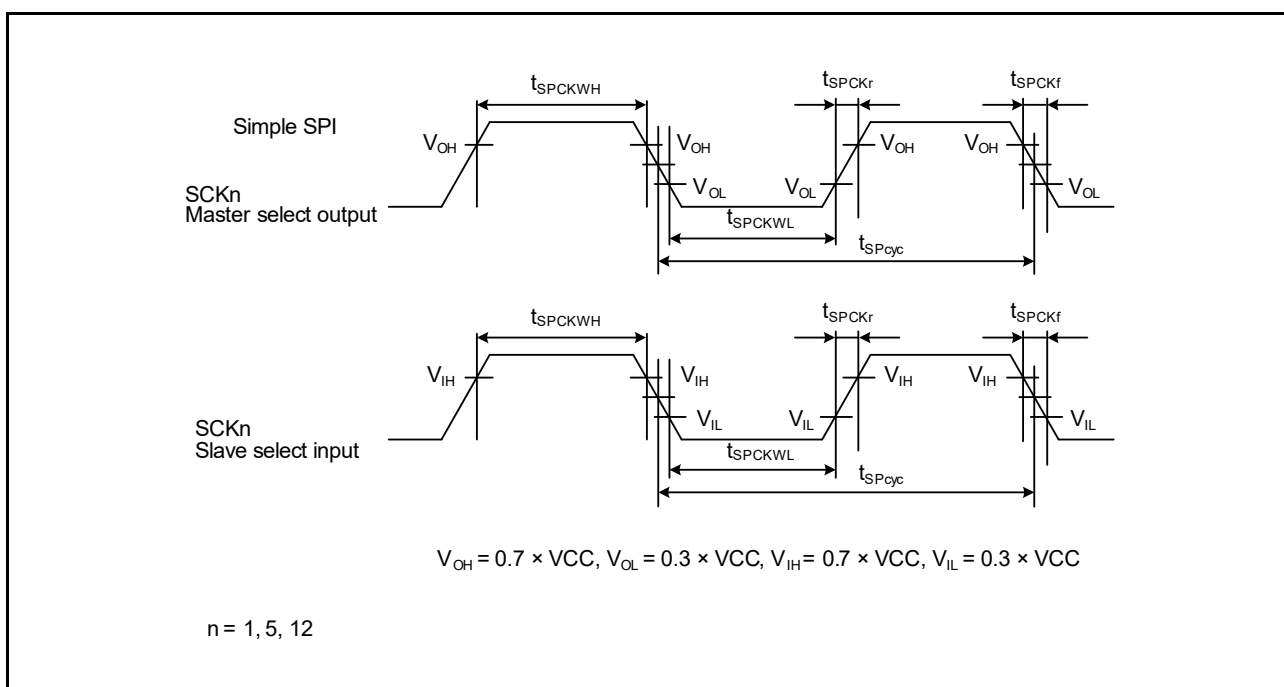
$t_{SPCKWH}$

$t_{SPCKr}$

$t_{SPCKf}$

Simple SPI

$V_{OH}$

$V_{OH}$

$V_{OH}$

$V_{OH}$

SCKn
Master select output

$V_{OL}$

$V_{OL}$

$V_{OL}$

$t_{SPCKWL}$

$t_{SPcyc}$

$t_{SPCKWH}$

$t_{SPCKr}$

$t_{SPCKf}$

$V_{IH}$

$V_{IH}$

$V_{IH}$

$V_{IH}$

SCKn
Slave select input

$V_{IL}$

$V_{IL}$

$V_{IL}$

$t_{SPCKWL}$

$t_{SPcyc}$

$V_{OH}$ = 0.7 × VCC, $V_{OL}$ = 0.3 × VCC, $V_{IH}$= 0.7 × VCC, $V_{IL}$ = 0.3 × VCC

n = 1, 5, 12